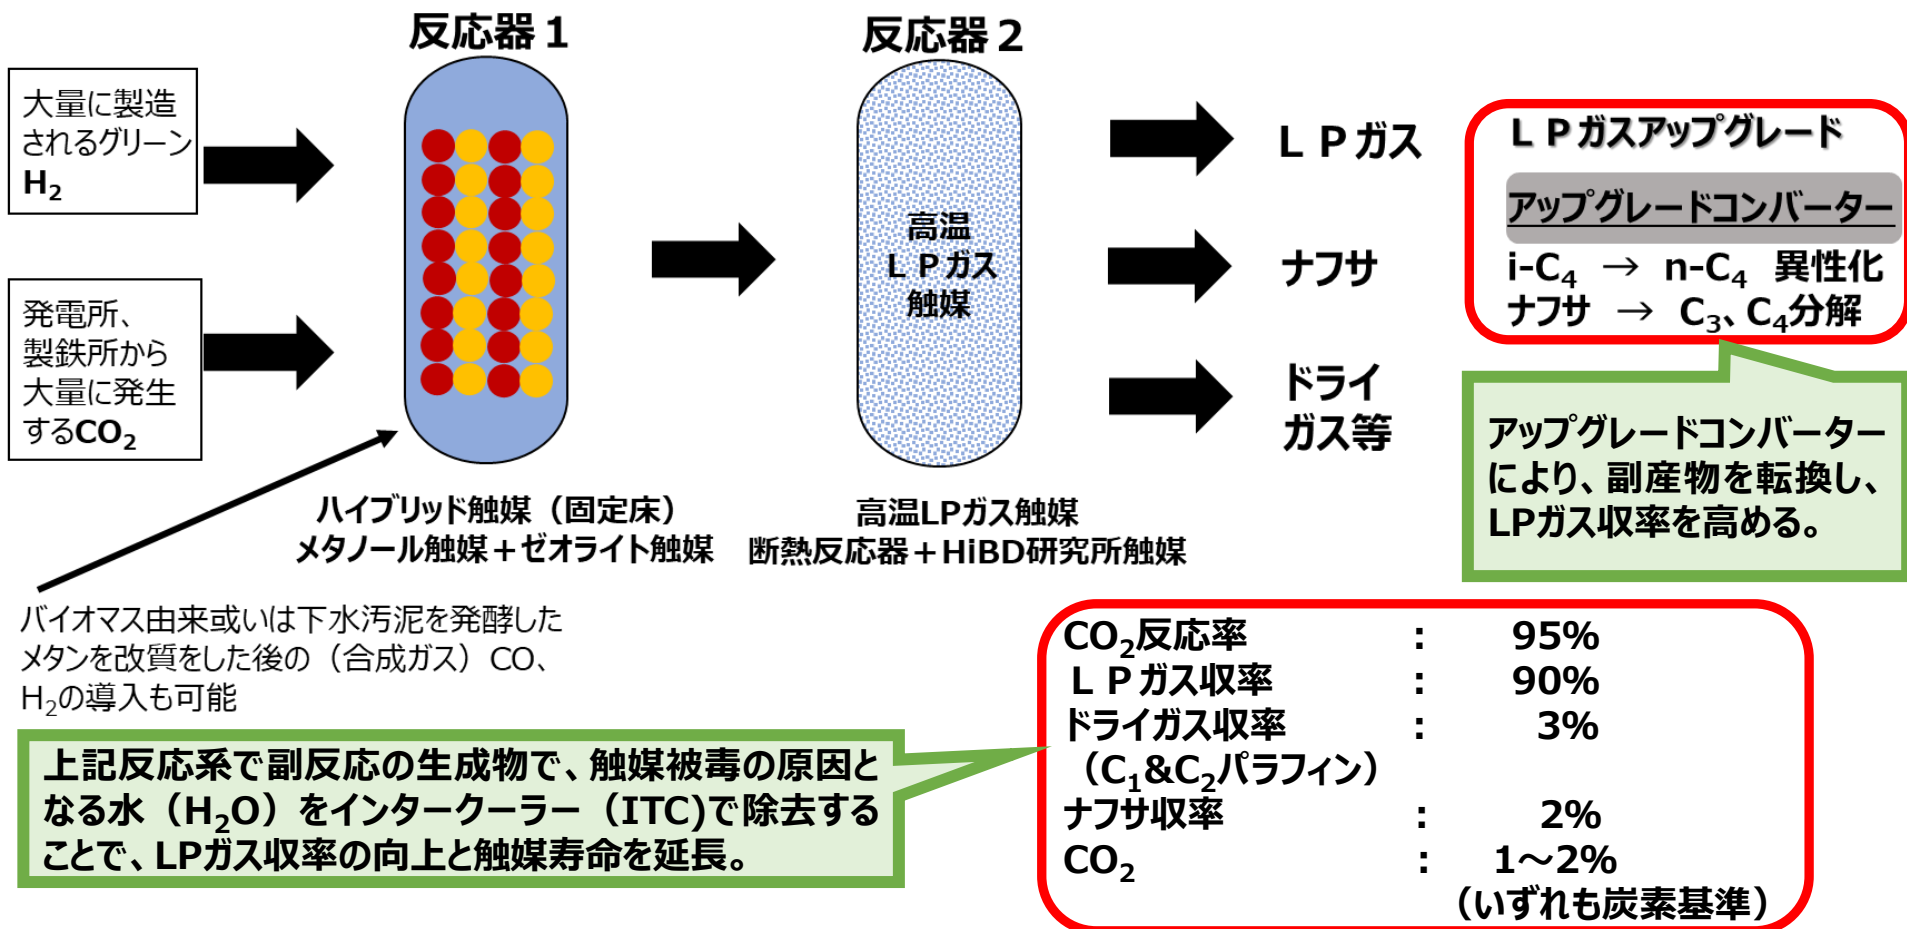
反応器１

反応器２

大量に製造されるグリーン$H_2$

発電所、製鉄所から大量に発生する$CO_2$

高温ＬＰガス触媒

ＬＰガス

ナフサ

ドライガス等

ＬＰガスアップグレード

アップグレードコンバーター

i-$C_4$ → n-$C_4$ 異性化
ナフサ → $C_3$、$C_4$分解

アップグレードコンバーターにより、副産物を転換し、LPガス収率を高める。

ハイブリッド触媒（固定床）
メタノール触媒＋ゼオライト触媒

高温LPガス触媒
断熱反応器＋HiBD研究所触媒

バイオマス由来或いは下水汚泥を発酵したメタンを改質をした後の（合成ガス）CO、$H_2$の導入も可能

上記反応系で副反応の生成物で、触媒被毒の原因となる水（$H_2O$）をインタークーラー（ITC)で除去することで、LPガス収率の向上と触媒寿命を延長。

| | | |
|---|---|---|
| $CO_2$反応率 | ： | 95% |
| ＬＰガス収率 | ： | 90% |
| ドライガス収率（$C_1$&$C_2$パラフィン） | ： | 3% |
| ナフサ収率 | ： | 2% |
| $CO_2$ | ： | 1～2% |

（いずれも炭素基準）